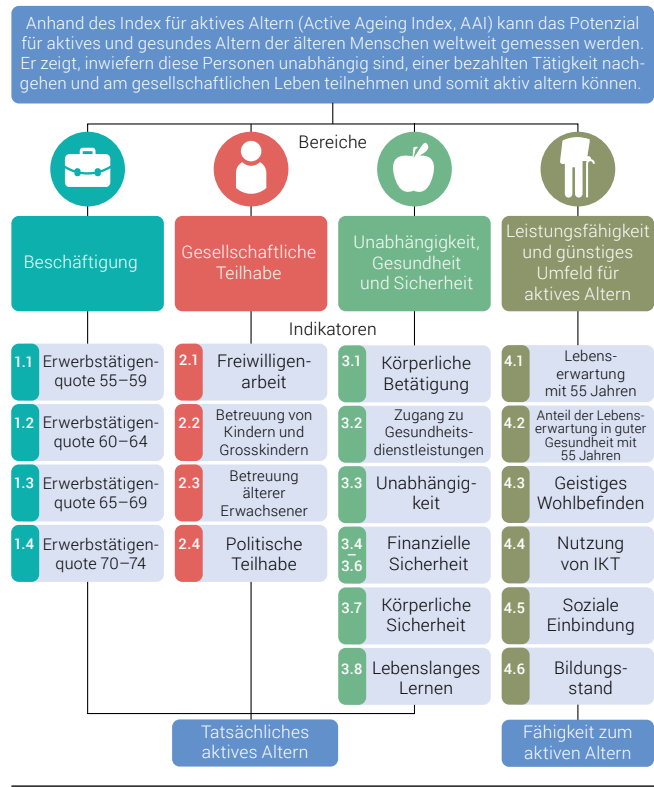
Anhand des Index für aktives Altern (Active Ageing Index, AAI) kann das Potenzial für aktives und gesundes Altern der älteren Menschen weltweit gemessen werden. Er zeigt, inwiefern diese Personen unabhängig sind, einer bezahlten Tätigkeit nachgehen und am gesellschaftlichen Leben teilnehmen und somit aktiv altern können.

Bereiche

Beschäftigung

Gesellschaftliche Teilhabe

Unabhängigkeit, Gesundheit und Sicherheit

Leistungsfähigkeit und günstiges Umfeld für aktives Altern

Indikatoren

1.1 Erwerbstätigenquote 55–59

1.2 Erwerbstätigenquote 60–64

1.3 Erwerbstätigenquote 65–69

1.4 Erwerbstätigenquote 70–74

2.1 Freiwilligenarbeit

2.2 Betreuung von Kindern und Grosskindern

2.3 Betreuung älterer Erwachsener

2.4 Politische Teilhabe

3.1 Körperliche Betätigung

3.2 Zugang zu Gesundheitsdienstleistungen

3.3 Unabhängigkeit

3.4–3.6 Finanzielle Sicherheit

3.7 Körperliche Sicherheit

3.8 Lebenslanges Lernen

4.1 Lebenserwartung mit 55 Jahren

4.2 Anteil der Lebenserwartung in guter Gesundheit mit 55 Jahren

4.3 Geistiges Wohlbefinden

4.4 Nutzung von IKT

4.5 Soziale Einbindung

4.6 Bildungsstand

Tatsächliches aktives Altern

Fähigkeit zum aktiven Altern